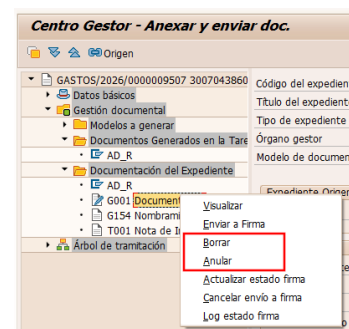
Centro Gestor - Anexar y enviar doc.

Origen

GASTOS/2026/0000009507 3007043860
Datos básicos
Gestión documental
Modelos a generar
Documentos Generados en la Tare
AD_R
Documentación del Expediente
AD_R
G001 Documen
G154 Nombrami
T001 Nota de I
Árbol de tramitación

Código del expedien
Título del expedient
Tipo de expediente
Órgano gestor
Modelo de documen

Expediente Origen

Visualizar
Enviar a Firma
Borrar
Anular
Actualizar estado firma
Cancelar envío a firma
Log estado firma